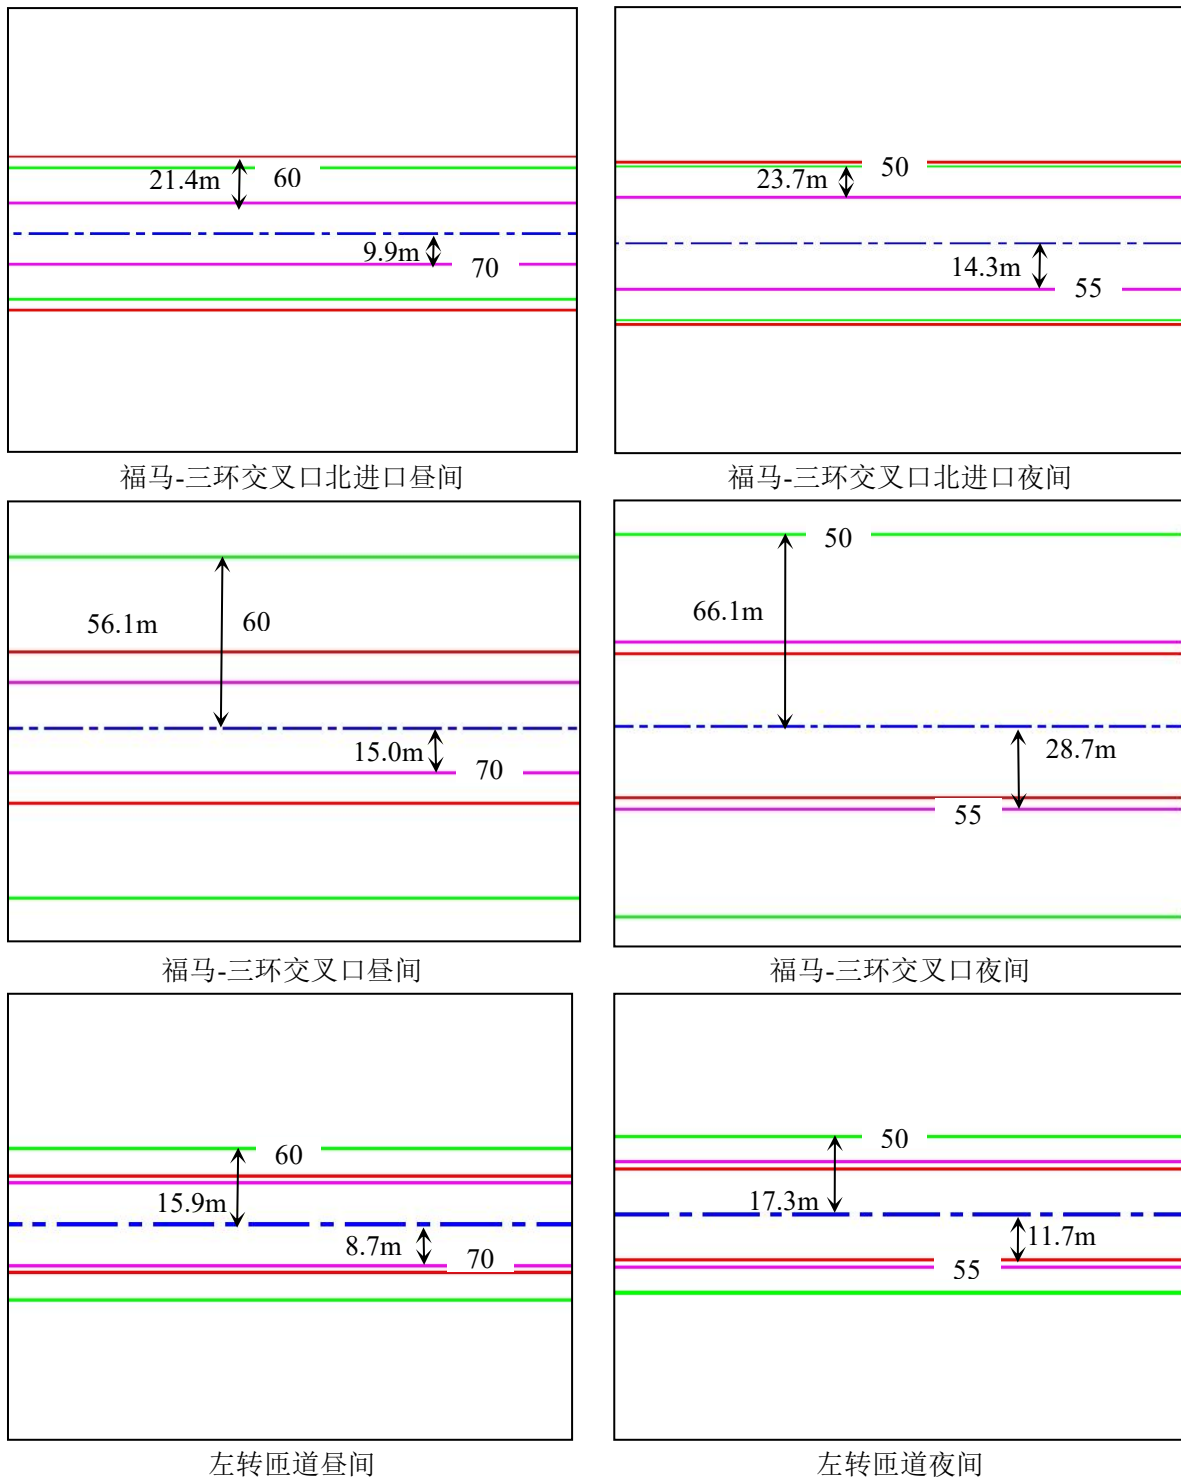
21.4m 60

9.9m 70

福马-三环交叉口北进口昼间

50

23.7m

14.3m 55

福马-三环交叉口北进口夜间

56.1m 60

15.0m 70

福马-三环交叉口昼间

50

66.1m

28.7m

55

福马-三环交叉口夜间

60

15.9m

8.7m 70

左转匝道昼间

50

17.3m

11.7m

55

左转匝道夜间